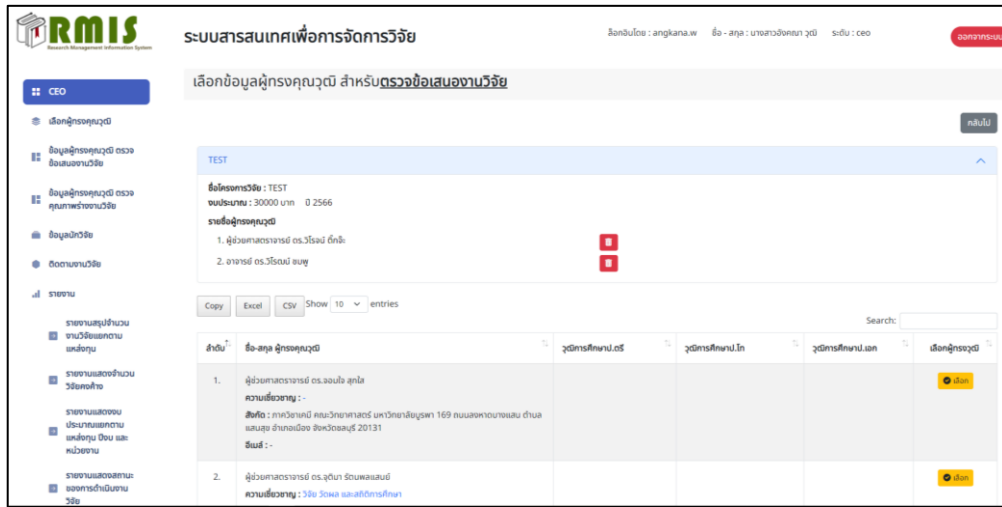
RMIS
Research Management Information System

ระบบสารสนเทศเพื่อการจัดการวิจัย

ล็อกอินโดย : angkana.w ชื่อ - สกุล : นางสาวอังคณา วุฒิ ระดับ : ceo

ออกจากระบบ

CEO

เลือกผู้ทรงคุณวุฒิ

ข้อมูลผู้ทรงคุณวุฒิ ตรวจข้อเสนองานวิจัย

ข้อมูลผู้ทรงคุณวุฒิ ตรวจคุณภาพร่างงานวิจัย

ข้อมูลนักวิจัย

ติดตามงานวิจัย

รายงาน

รายงานสรุปจำนวนงานวิจัยแยกตามแหล่งทุน

รายงานแสดงจำนวนวิจัยคงค้าง

รายงานแสดงงบประมาณแยกตามแหล่งทุน ปีงบ และหน่วยงาน

รายงานแสดงสถานะของการดำเนินงานวิจัย

เลือกข้อมูลผู้ทรงคุณวุฒิ สำหรับตรวจข้อเสนองานวิจัย

กลับไป

TEST

ชื่อโครงการวิจัย : TEST
งบประมาณ : 30000 บาท ปี 2566
รายชื่อผู้ทรงคุณวุฒิ
1. ผู้ช่วยศาสตราจารย์ ดร.วิโรจน์ ดีกลิ่ะ
2. อาจารย์ ดร.วิโรณน์ ชมพู

Copy Excel CSV Show 10 entries

Search:

| ลำดับ | ชื่อ-สกุล ผู้ทรงคุณวุฒิ | วุฒิการศึกษาป.ตรี | วุฒิการศึกษาป.โท | วุฒิการศึกษาป.เอก | เลือกผู้ทรงวุฒิ |
|---|---|---|---|---|---|
| 1. | ผู้ช่วยศาสตราจารย์ ดร.ลอนใจ สุกใส<br>ความเชี่ยวชาญ : -<br>สังกัด : ภาควิชาเคมี คณะวิทยาศาสตร์ มหาวิทยาลัยบูรพา 169 ถนนลงหาดบางแสน ตำบลแสนสุข อำเภอเมือง จังหวัดชลบุรี 20131<br>อีเมล์ : - | | | | เลือก |
| 2. | ผู้ช่วยศาสตราจารย์ ดร.จุติมา รัตนพลแสนย์<br>ความเชี่ยวชาญ : วิจัย วัดผล และสถิติการศึกษา | | | | เลือก |